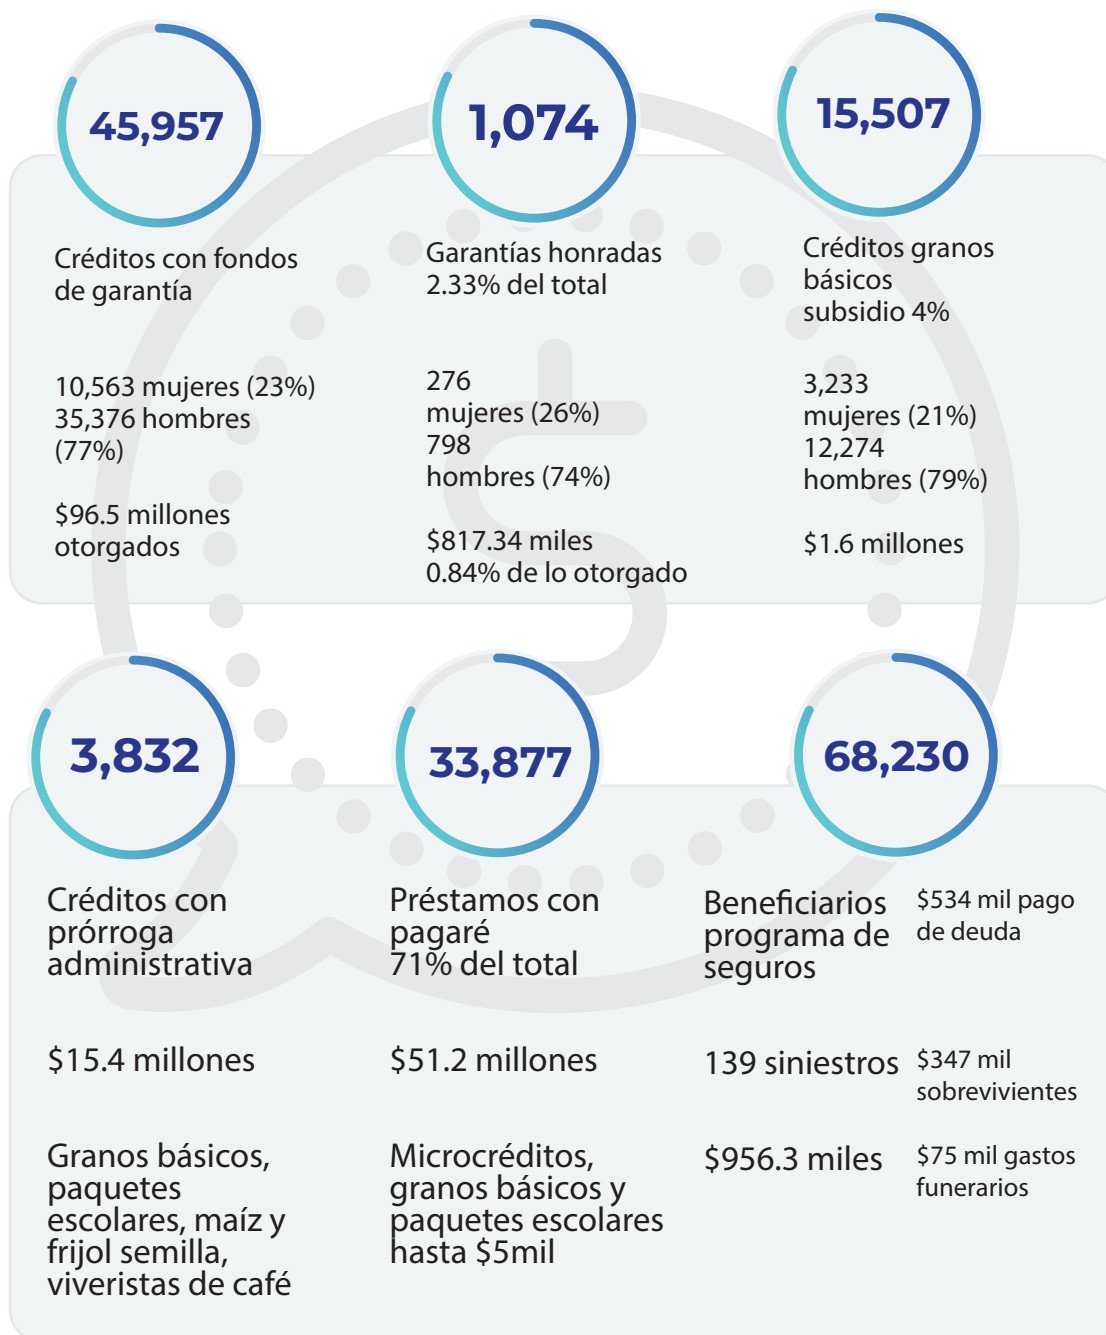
45,957

Créditos con fondos de garantía

10,563 mujeres (23%)
35,376 hombres (77%)

$96.5 millones otorgados

1,074

Garantías honradas
2.33% del total

276
mujeres (26%)
798
hombres (74%)

$817.34 miles
0.84% de lo otorgado

15,507

Créditos granos básicos subsidio 4%

3,233
mujeres (21%)
12,274
hombres (79%)

$1.6 millones

3,832

Créditos con prórroga administrativa

$15.4 millones

Granos básicos, paquetes escolares, maíz y frijol semilla, viveristas de café

33,877

Préstamos con pagaré
71% del total

$51.2 millones

Microcréditos, granos básicos y paquetes escolares hasta $5mil

68,230

Beneficiarios programa de seguros

$534 mil pago de deuda

139 siniestros

$347 mil sobrevivientes

$956.3 miles

$75 mil gastos funerarios